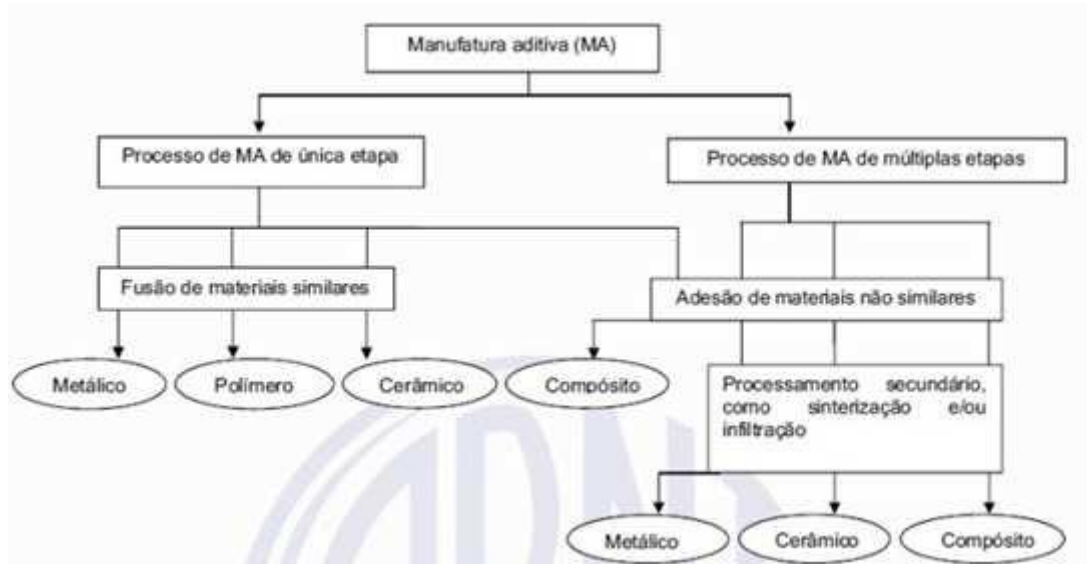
Manufatura aditiva (MA)

Processo de MA de única etapa

Processo de MA de múltiplas etapas

Fusão de materiais similares

Adesão de materiais não similares

Metálico

Polímero

Cerâmico

Compósito

Processamento secundário, como sinterização e/ou infiltração

Metálico

Cerâmico

Compósito